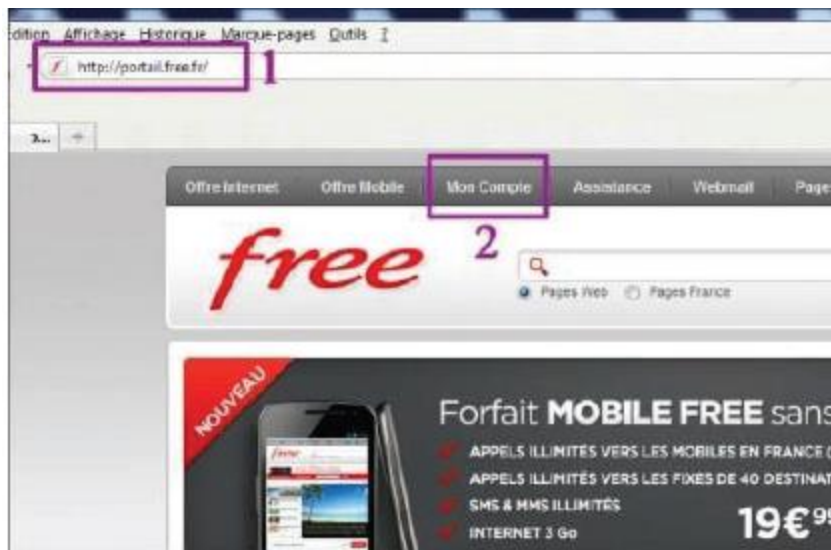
dition Affichage Historique Marque-pages Outils ?

http://portail.free.fr/ 1

Offre Internet Offre Mobile Mon Compte Assistance Webmail Page

2

free

Pages Web Pages France

NOUVEAU

Forfait MOBILE FREE sans

APPELS ILLIMITÉS VERS LES MOBILES EN FRANCE

APPELS ILLIMITÉS VERS LES FIXES DE 40 DESTINAT

SMS & MMS ILLIMITÉS

INTERNET 3 Go

19€99